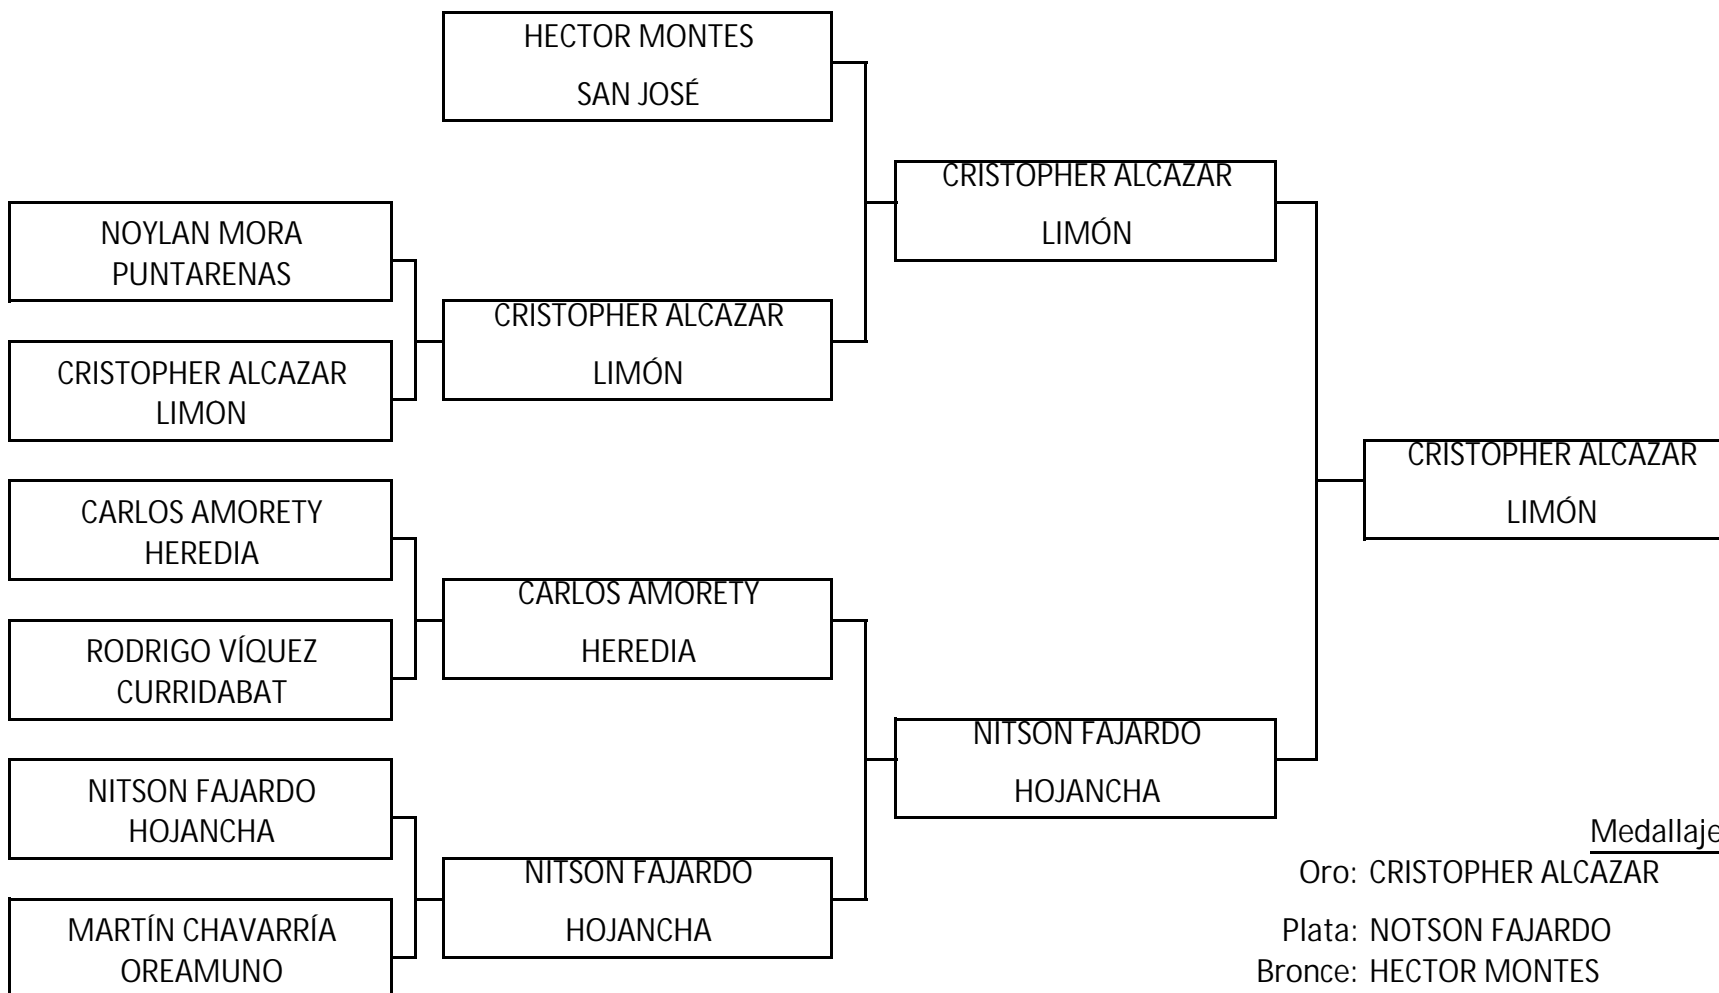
HECTOR MONTES
SAN JOSÉ

NOYLAN MORA
PUNTARENAS

CRISTOPHER ALCAZAR
LIMON

CRISTOPHER ALCAZAR
LIMÓN

CRISTOPHER ALCAZAR
LIMÓN

CARLOS AMORETY
HEREDIA

RODRIGO VÍQUEZ
CURRIDABAT

CARLOS AMORETY
HEREDIA

NITSON FAJARDO
HOJANCHA

MARTÍN CHAVARRÍA
OREAMUNO

NITSON FAJARDO
HOJANCHA

NITSON FAJARDO
HOJANCHA

CRISTOPHER ALCAZAR
LIMÓN

Medallaje

Oro: CRISTOPHER ALCAZAR

Plata: NOTSON FAJARDO

Bronce: HECTOR MONTES